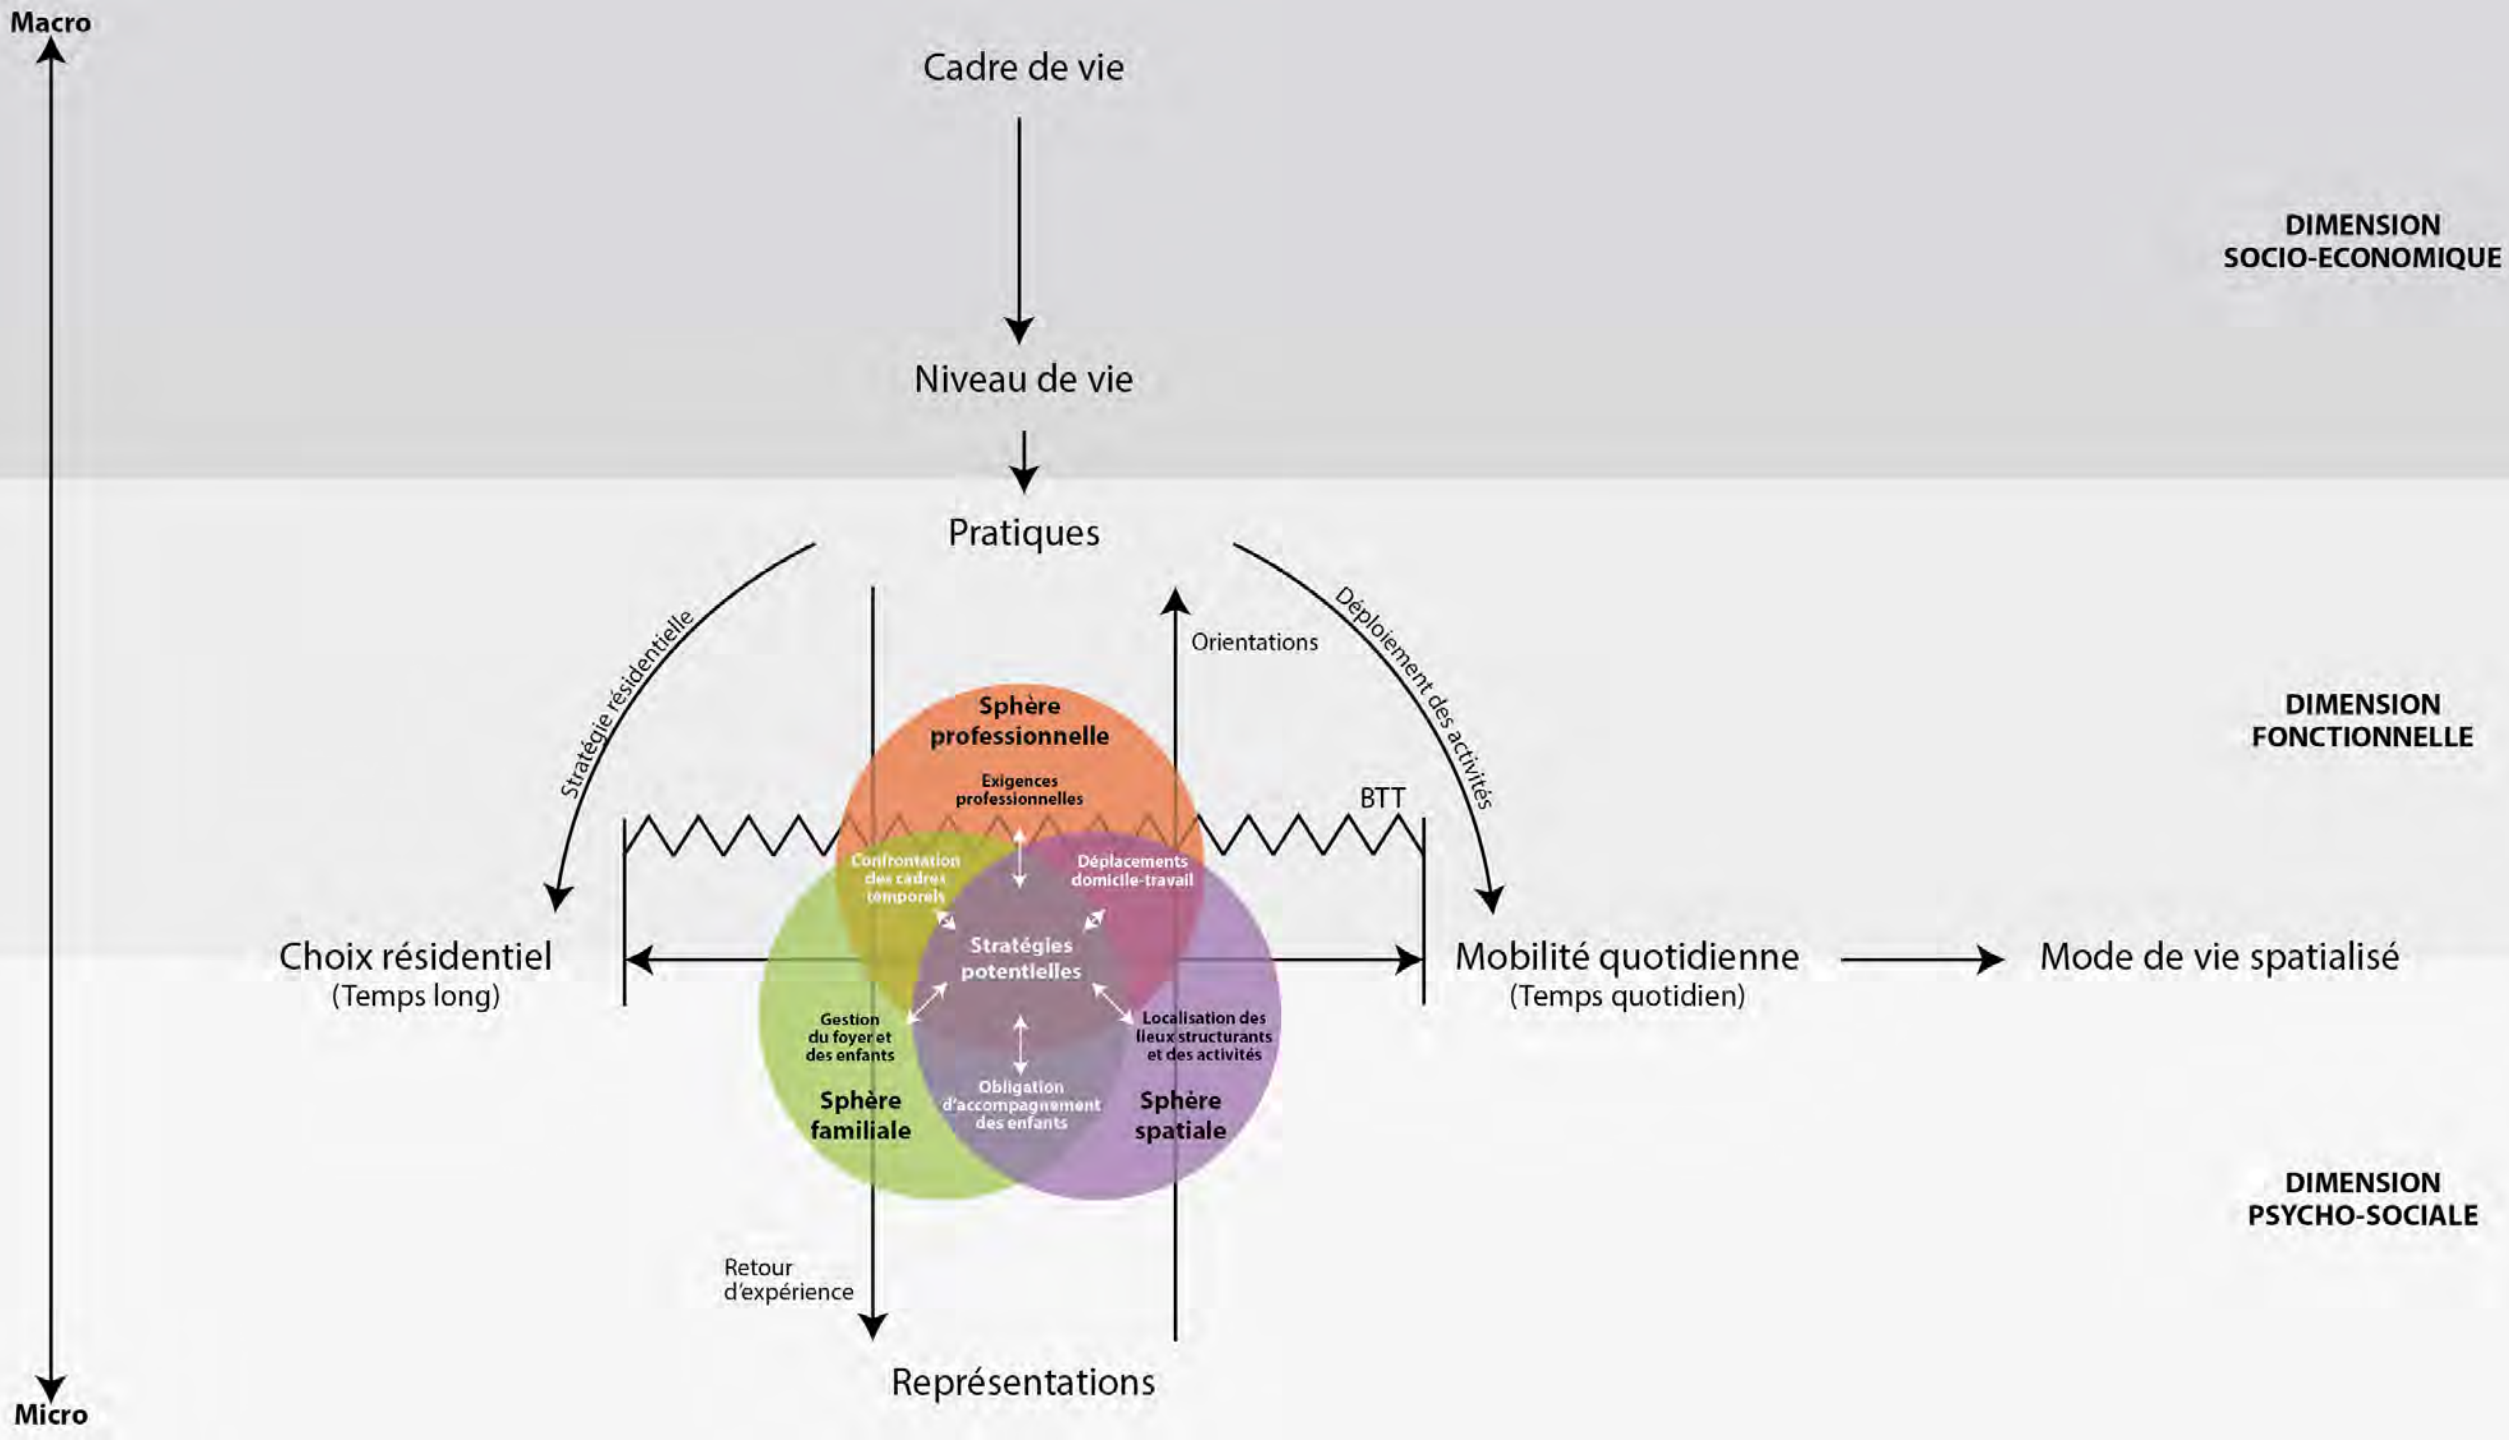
Macro

Cadre de vie

DIMENSION SOCIO-ECONOMIQUE

Niveau de vie

Pratiques

Stratégie résidentielle

Orientations

Déploiement des activités

DIMENSION FONCTIONNELLE

Sphère professionnelle

Exigences professionnelles

BTT

Confrontation des cadres temporels

Déplacements domicile-travail

Stratégies potentielles

Choix résidentiel
(Temps long)

Mobilité quotidienne
(Temps quotidien)

Mode de vie spatialisé

Gestion du foyer et des enfants

Localisation des lieux structurants et des activités

Obligation d'accompagnement des enfants

Sphère familiale

Sphère spatiale

DIMENSION PSYCHO-SOCIALE

Retour d'expérience

Représentations

Micro